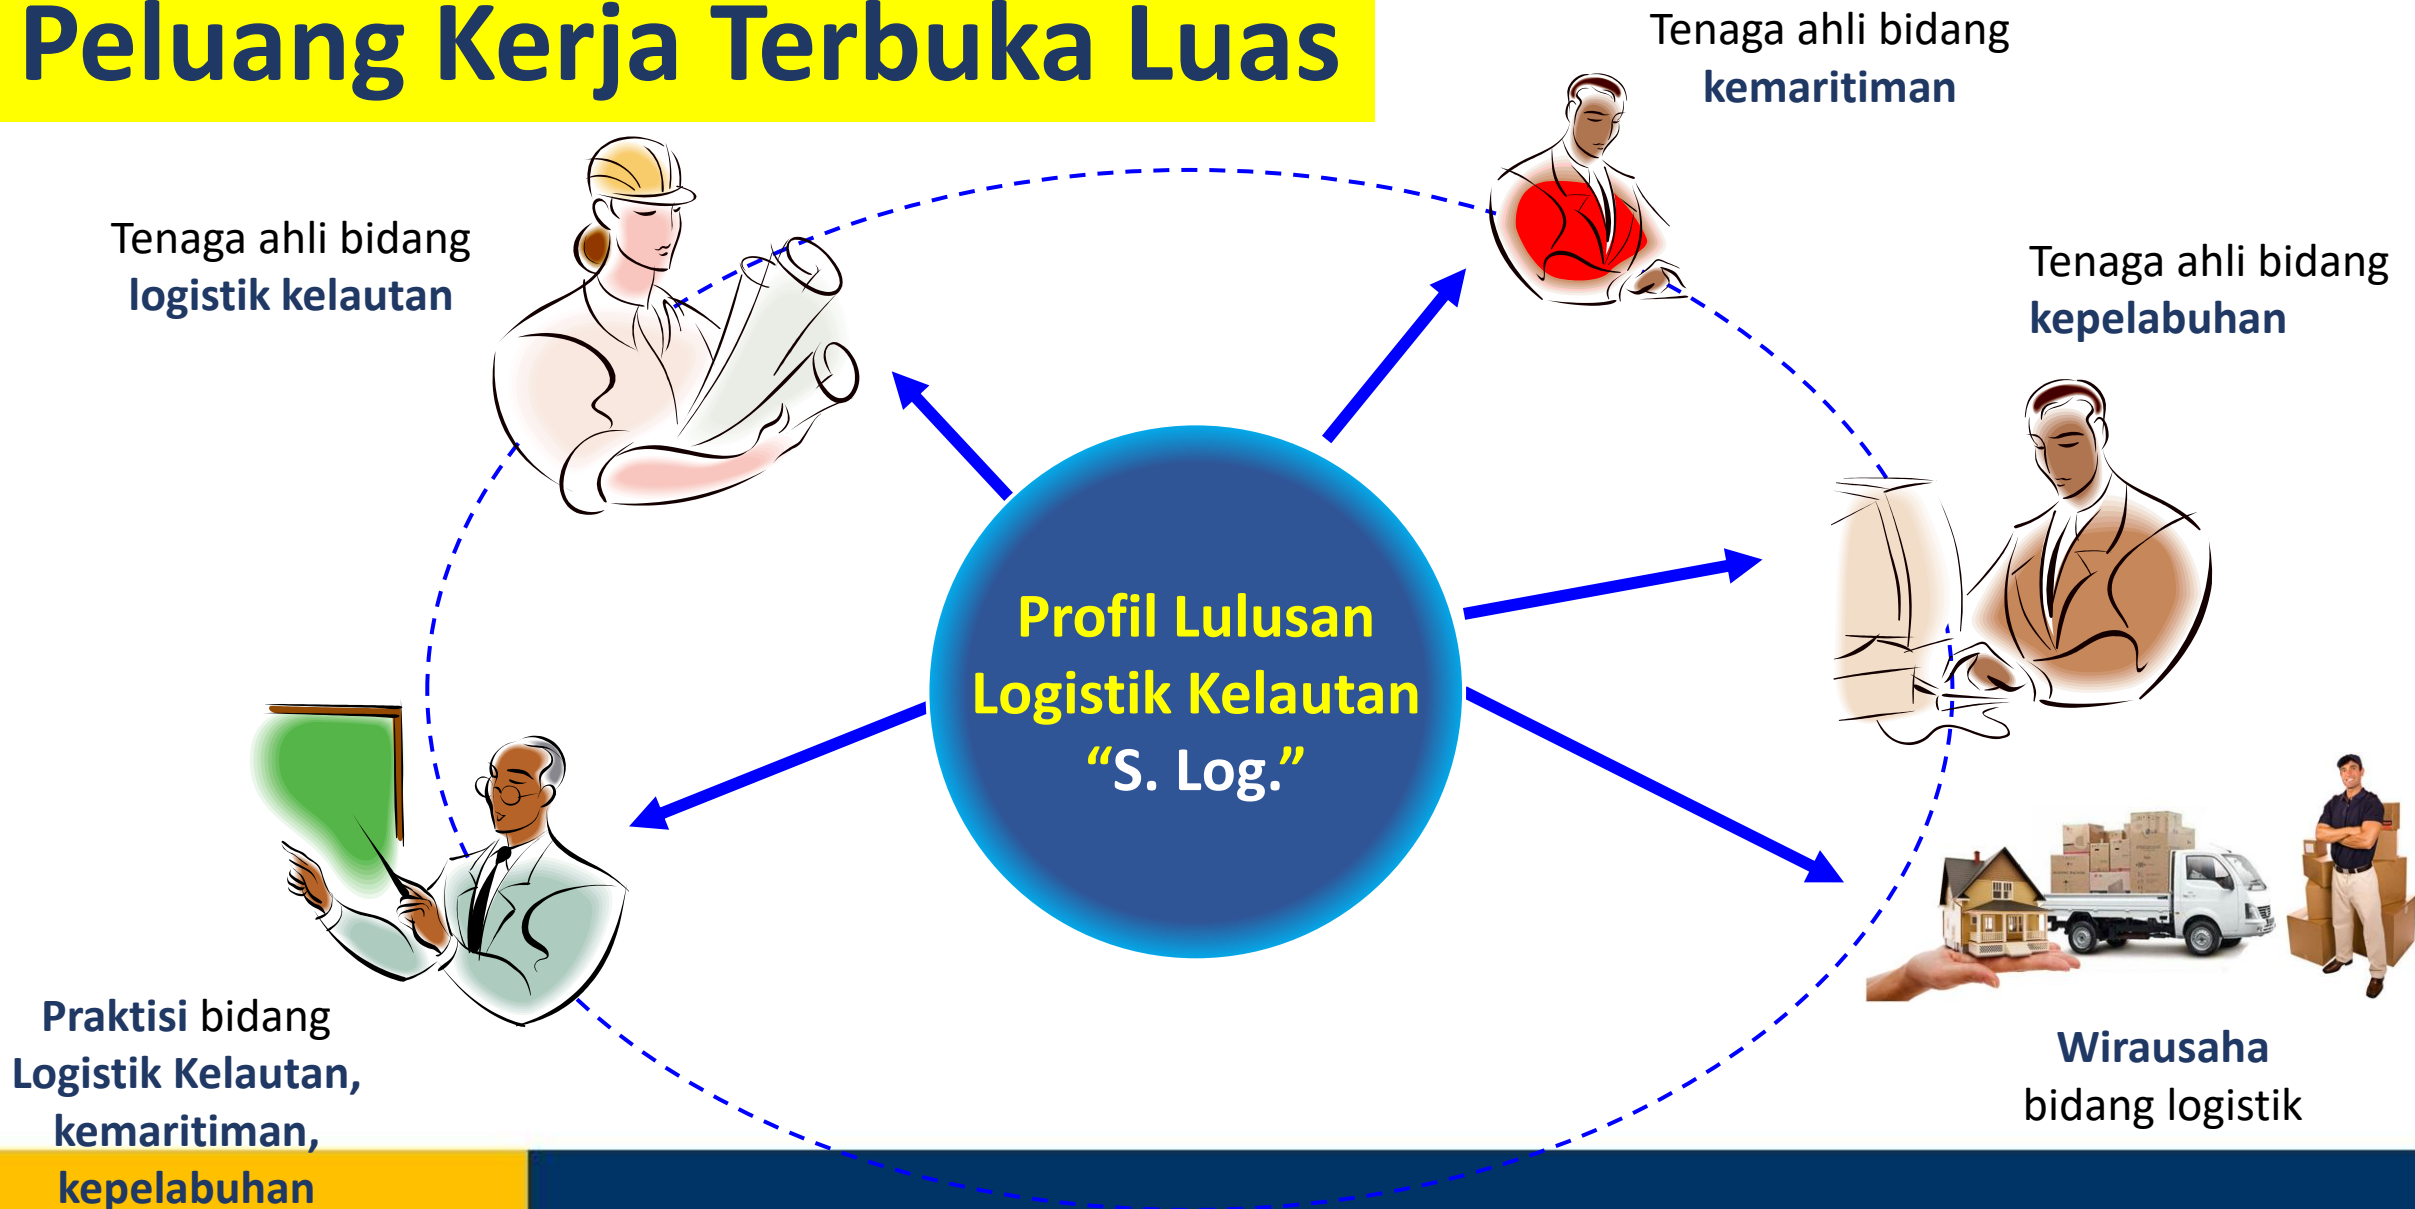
Peluang Kerja Terbuka Luas

Tenaga ahli bidang
kemaritiman

Tenaga ahli bidang
logistik kelautan

Tenaga ahli bidang
kepelabuhan

Profil Lulusan
Logistik Kelautan
"S. Log."

Praktisi bidang
Logistik Kelautan,
kemaritiman,
kepelabuhan

Wirausaha
bidang logistik